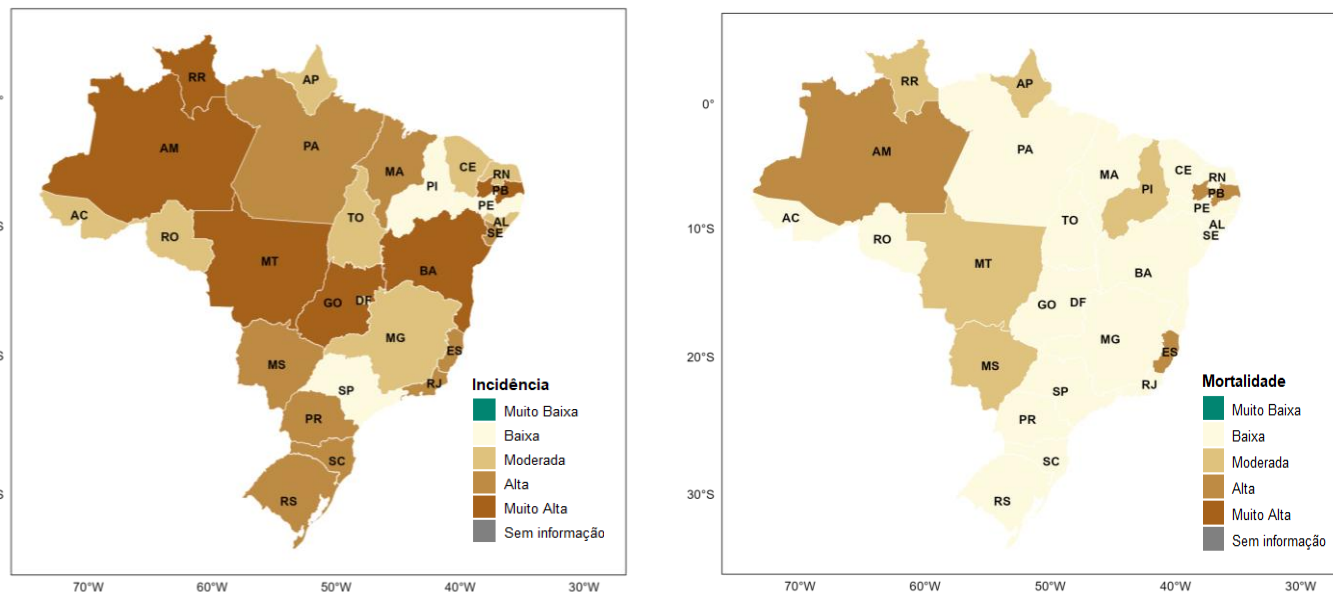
°
S
S
S

RR
AP
AM
PA
MA
CE
RN
PI
PB
PE
AC
AL
SE
TO
RO
BA
MT
GO
DF
MG
ES
MS
SP
RJ
PR
SC
RS

Incidência
Muito Baixa
Baixa
Moderada
Alta
Muito Alta
Sem informação

70°W 60°W 50°W 40°W 30°W

0°
10°S
20°S
30°S

RR
AP
AM
PA
MA
CE
RN
PI
PB
PE
AC
AL
SE
TO
RO
BA
MT
GO
DF
MG
ES
MS
SP
RJ
PR
SC
RS

Mortalidade
Muito Baixa
Baixa
Moderada
Alta
Muito Alta
Sem informação

70°W 60°W 50°W 40°W 30°W